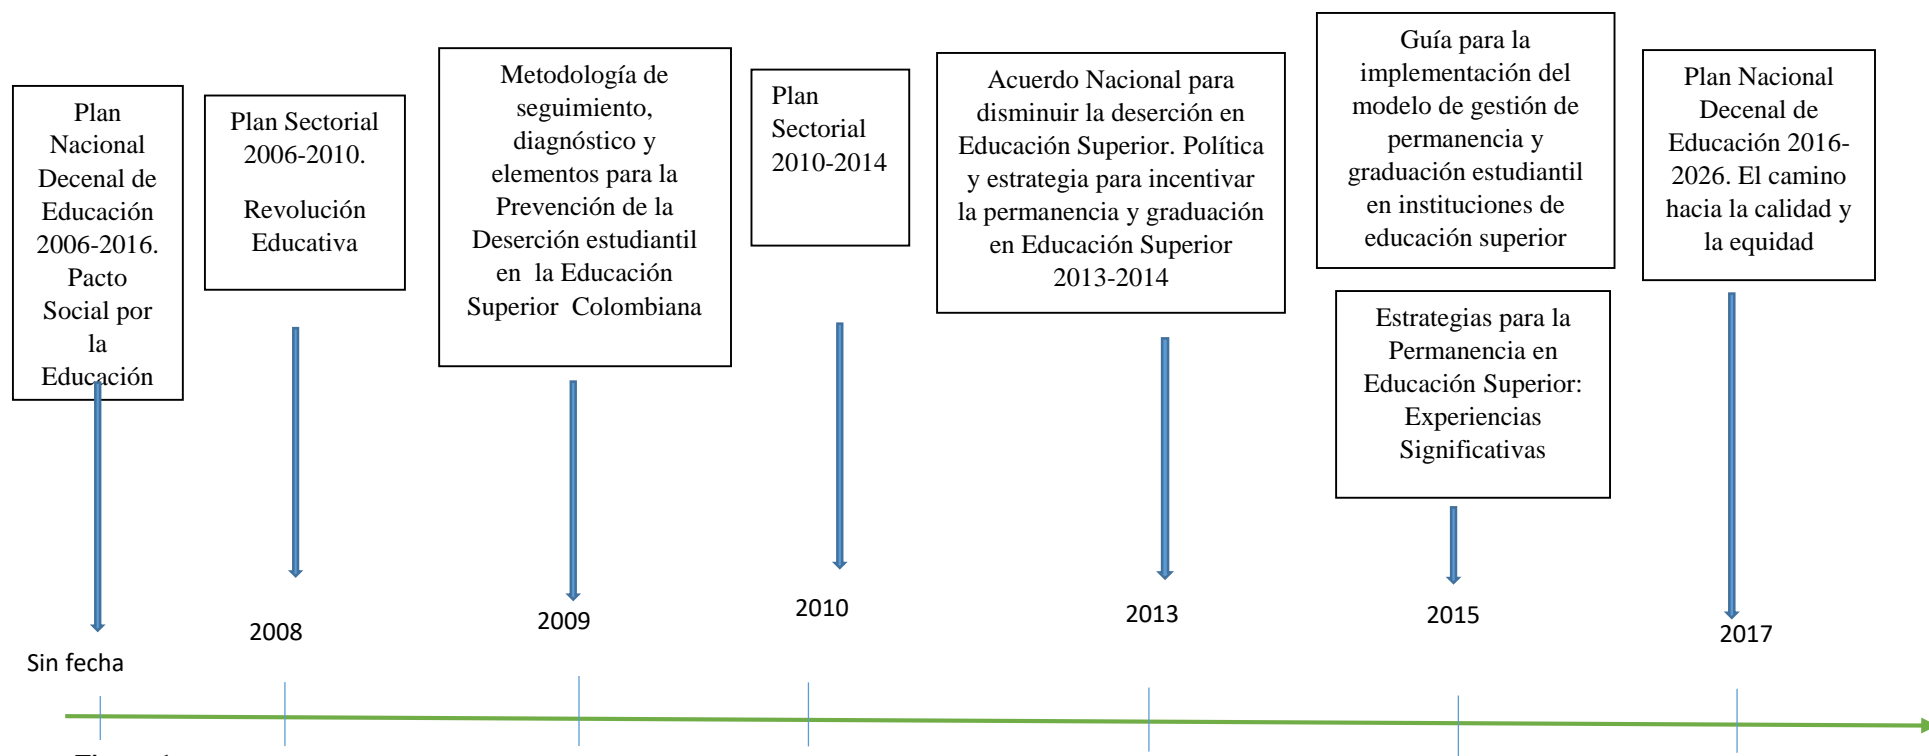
Plan Nacional Decenal de Educación 2006-2016. Pacto Social por la Educación

Plan Sectorial 2006-2010.

Revolución Educativa

Metodología de seguimiento, diagnóstico y elementos para la Prevención de la Deserción estudiantil en la Educación Superior Colombiana

Plan Sectorial 2010-2014

Acuerdo Nacional para disminuir la deserción en Educación Superior. Política y estrategia para incentivar la permanencia y graduación en Educación Superior 2013-2014

Guía para la implementación del modelo de gestión de permanencia y graduación estudiantil en instituciones de educación superior

Estrategias para la Permanencia en Educación Superior: Experiencias Significativas

Plan Nacional Decenal de Educación 2016-2026. El camino hacia la calidad y la equidad

Sin fecha

2008

2009

2010

2013

2015

2017